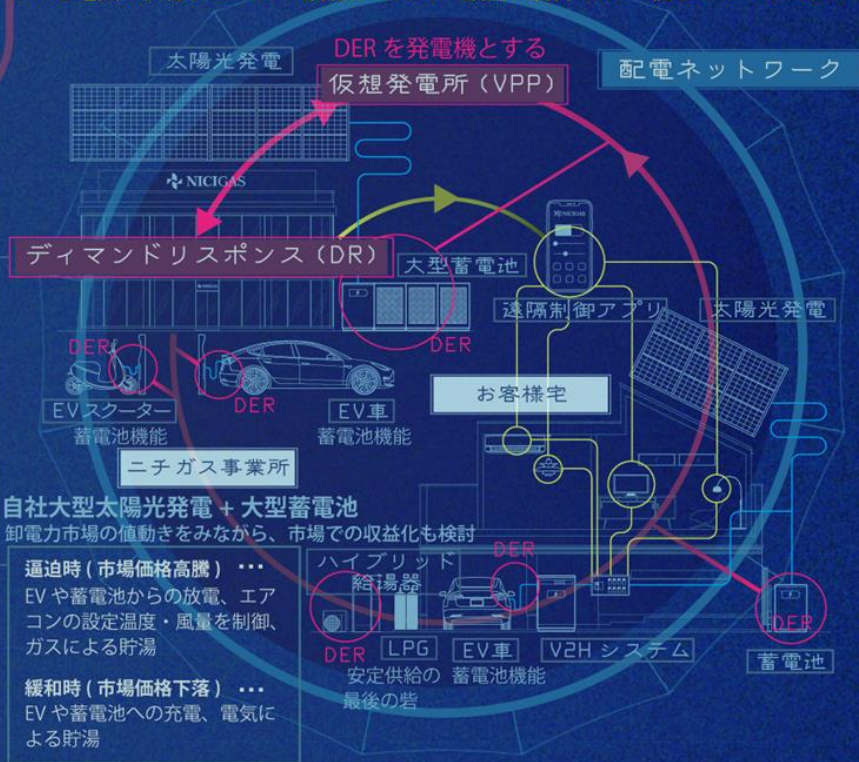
DERを発電機とする
仮想発電所（VPP）

太陽光発電

配電ネットワーク

NICIGAS

ディマンドリスポンス（DR）

大型蓄電池

DER

遠隔制御アプリ

太陽光発電

DER

DER

EVスクーター
蓄電池機能

EV車
蓄電池機能

お客様宅

ニチガス事業所

自社大型太陽光発電 + 大型蓄電池
卸電力市場の値動きをみながら、市場での収益化も検討

逼迫時（市場価格高騰）・・・
EVや蓄電池からの放電、エアコンの設定温度・風量を制御、ガスによる貯湯

緩和時（市場価格下落）・・・
EVや蓄電池への充電、電気による貯湯

ハイブリッド給湯器

DER

DER

LPG
安定供給の最後の砦

EV車
蓄電池機能

V2Hシステム

DER
蓄電池